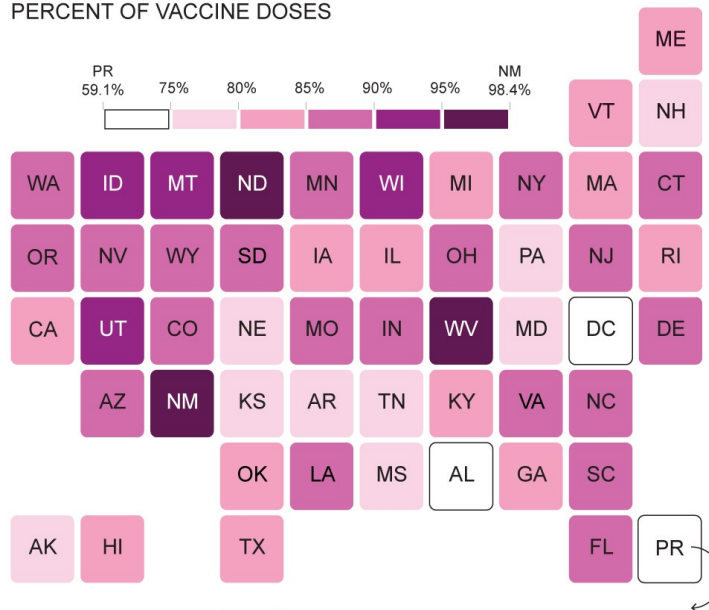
PERCENT OF VACCINE DOSES

PR 59.1% 75% 80% 85% 90% 95% NM 98.4%

ME
VT NH
WA ID MT ND MN WI MI NY MA CT
OR NV WY SD IA IL OH PA NJ RI
CA UT CO NE MO IN WV MD DC DE
AZ NM KS AR TN KY VA NC
OK LA MS AL GA SC
AK HI TX FL PR